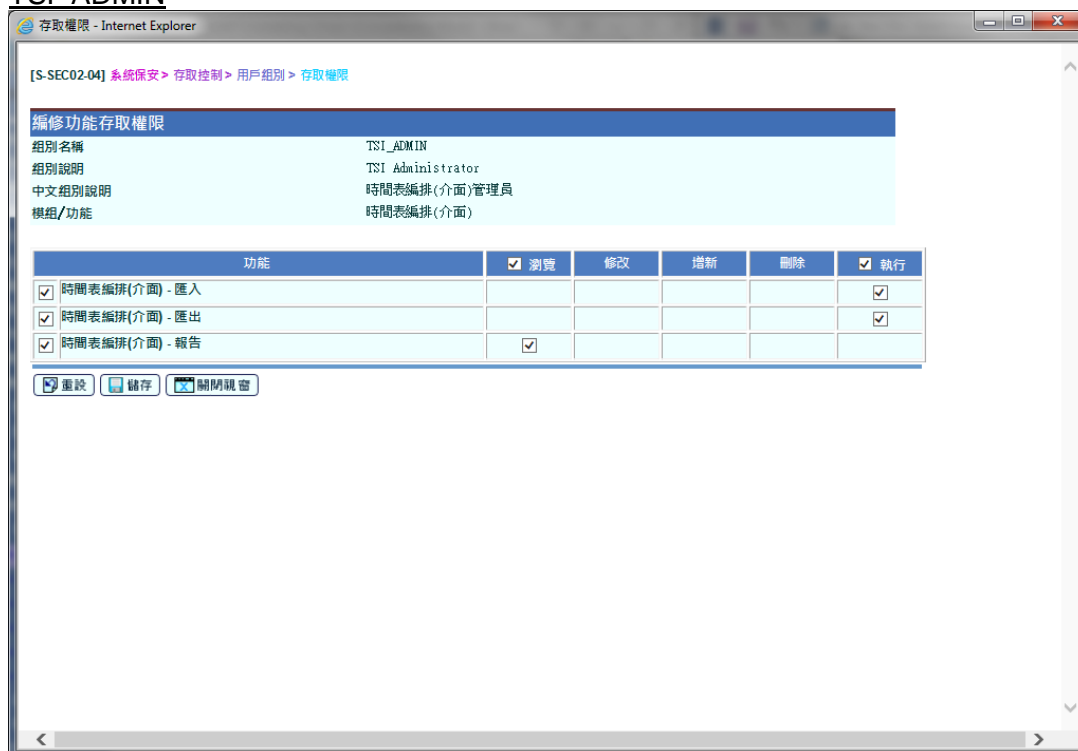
TSI_ADMIN

存取權限 - Internet Explorer

[S-SEC02-04] 系統保安 > 存取控制 > 用戶組別 > 存取權限

編修功能存取權限

| 組別名稱 | TSI_ADMIN |
|---|---|
| 組別說明 | TSI Administrator |
| 中文組別說明 | 時間表編排(介面)管理員 |
| 模組/功能 | 時間表編排(介面) |

| 功能 | ☑ 瀏覽 | 修改 | 增新 | 刪除 | ☑ 執行 |
|---|---|---|---|---|---|
| ☑ 時間表編排(介面) - 匯入 | | | | | ☑ |
| ☑ 時間表編排(介面) - 匯出 | | | | | ☑ |
| ☑ 時間表編排(介面) - 報告 | ☑ | | | | |

重設 儲存 關閉視窗